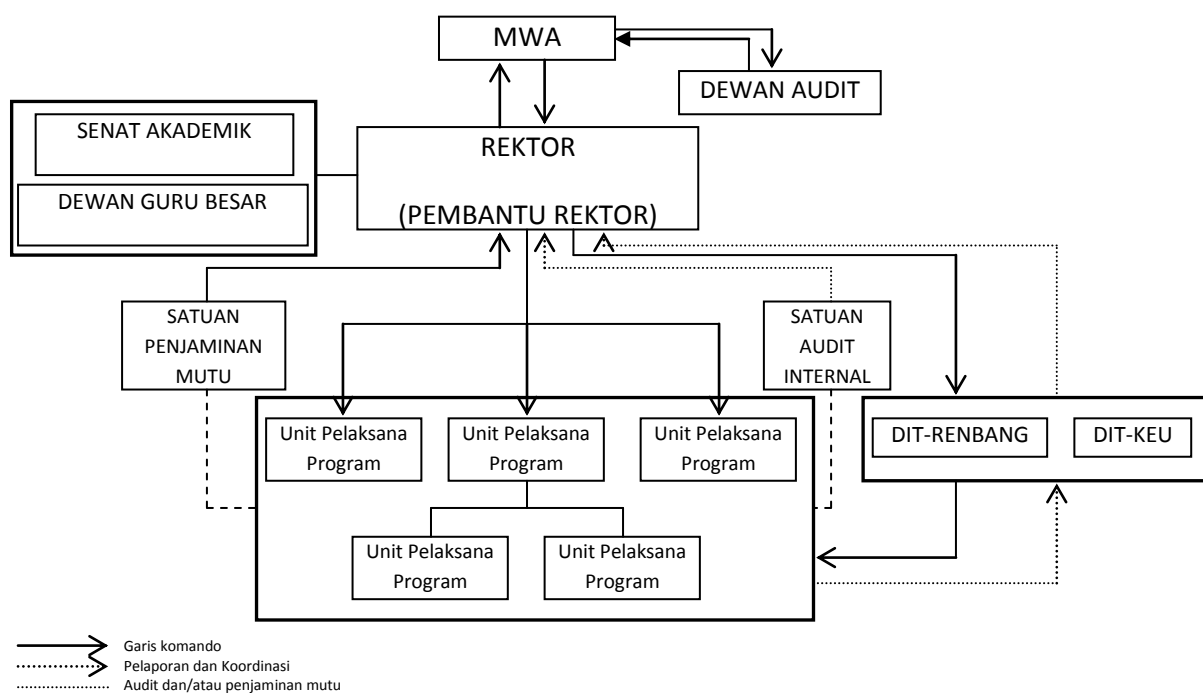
MWA

DEWAN AUDIT

SENAT AKADEMIK

DEWAN GURU BESAR

REKTOR

(PEMBANTU REKTOR)

SATUAN PENJAMINAN MUTU

SATUAN AUDIT INTERNAL

Unit Pelaksana Program

Unit Pelaksana Program

Unit Pelaksana Program

Unit Pelaksana Program

Unit Pelaksana Program

DIT-RENBANG

DIT-KEU

Garis komando
Pelaporan dan Koordinasi
Audit dan/atau penjaminan mutu